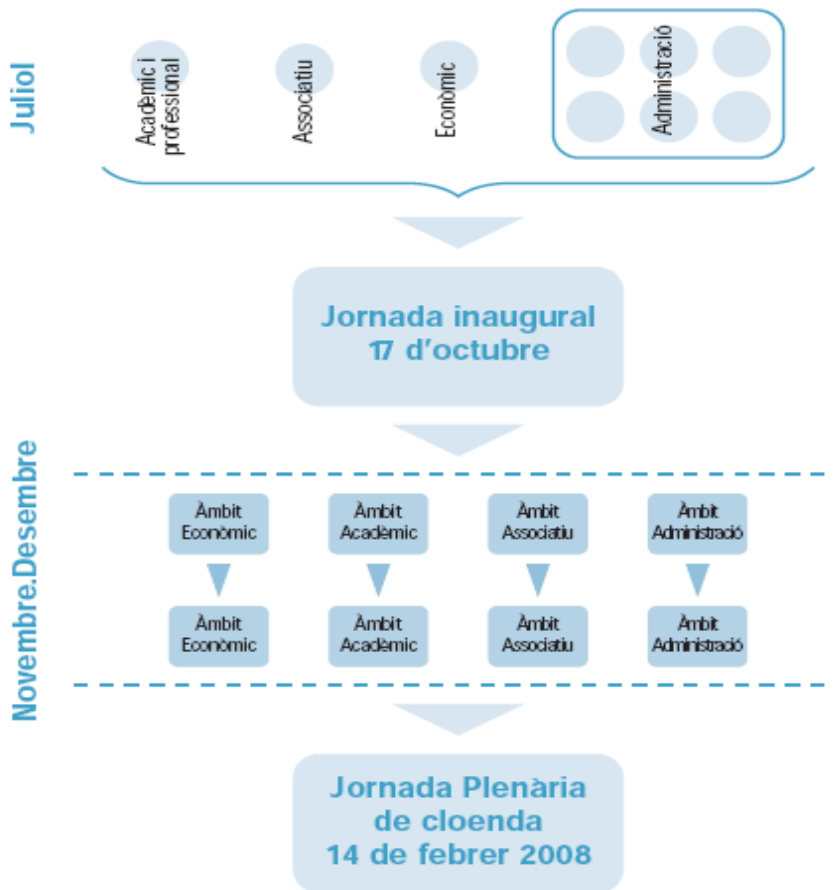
Juliol

Acadèmic i professional

Associatiu

Econòmic

Administració

Jornada inaugural
17 d'octubre

Novembre.Desembre

Àmbit Econòmic

Àmbit Acadèmic

Àmbit Associatiu

Àmbit Administració

Àmbit Econòmic

Àmbit Acadèmic

Àmbit Associatiu

Àmbit Administració

Jornada Plenària
de cloenda
14 de febrer 2008